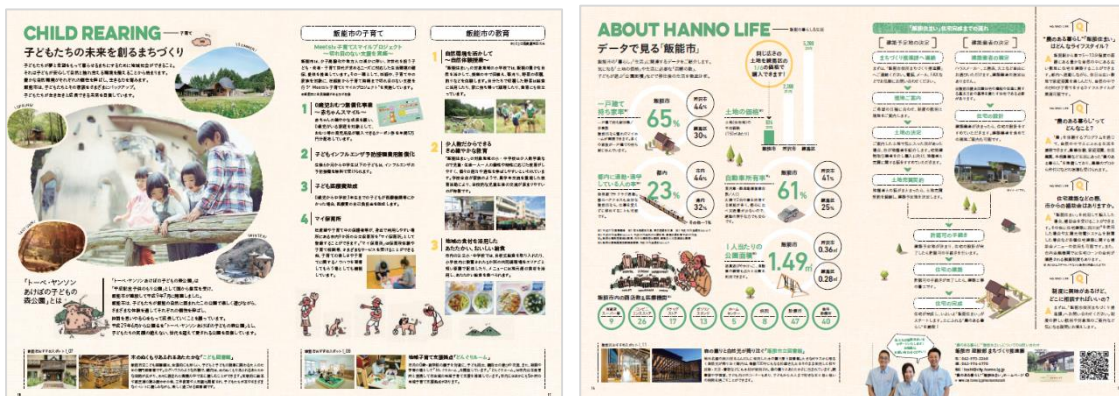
CHILD REARING ━━ 子育て

子どもたちの未来を創るまちづくり

『トーベ・ヤンソンあけぼの子どもの森公園』とは

飯能市の子育て

飯能市の教育

ABOUT HANNO LIFE

データで見る「飯能市」

一戸建て持ち家率

65%

土地の価格

通勤通学

23%

自動車所有率

61%

1人当たりの公園面積

1.49㎡

「移住生活」住宅取得までの流れ

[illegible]